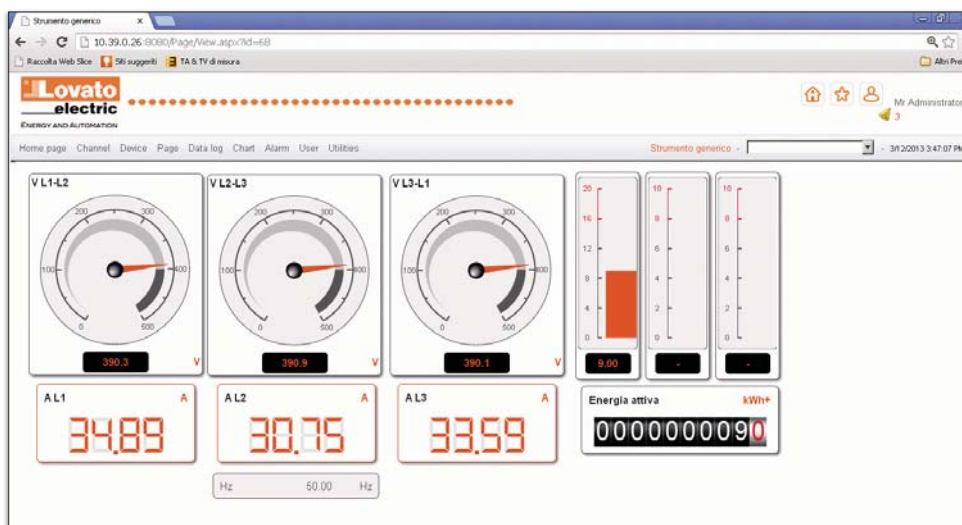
Strumento generico ×

10.39.0.26:8080/Page/View.aspx?id=68

Raccolta Web Slice Siti suggeriti TA & TV di misura

Altri Pre

Lovato electric
ENERGY AND AUTOMATION

Mr Administrator
3

Home page Channel Device Page Data log Chart Alarm User Utilities

Strumento generico - 3/12/2013 3:47:07 PM

V L1-L2
0 100 200 300 400 500
390.3 V

V L2-L3
0 100 200 300 400 500
390.9 V

V L3-L1
0 100 200 300 400 500
390.1 V

20 16 12 8 4 0
9.00

10 8 6 4 2 0
-

10 8 6 4 2 0
-

A L1 A
34.89

A L2 A
30.75

A L3 A
33.59

Energia attiva kWh+
0000000090

Hz 50.00 Hz